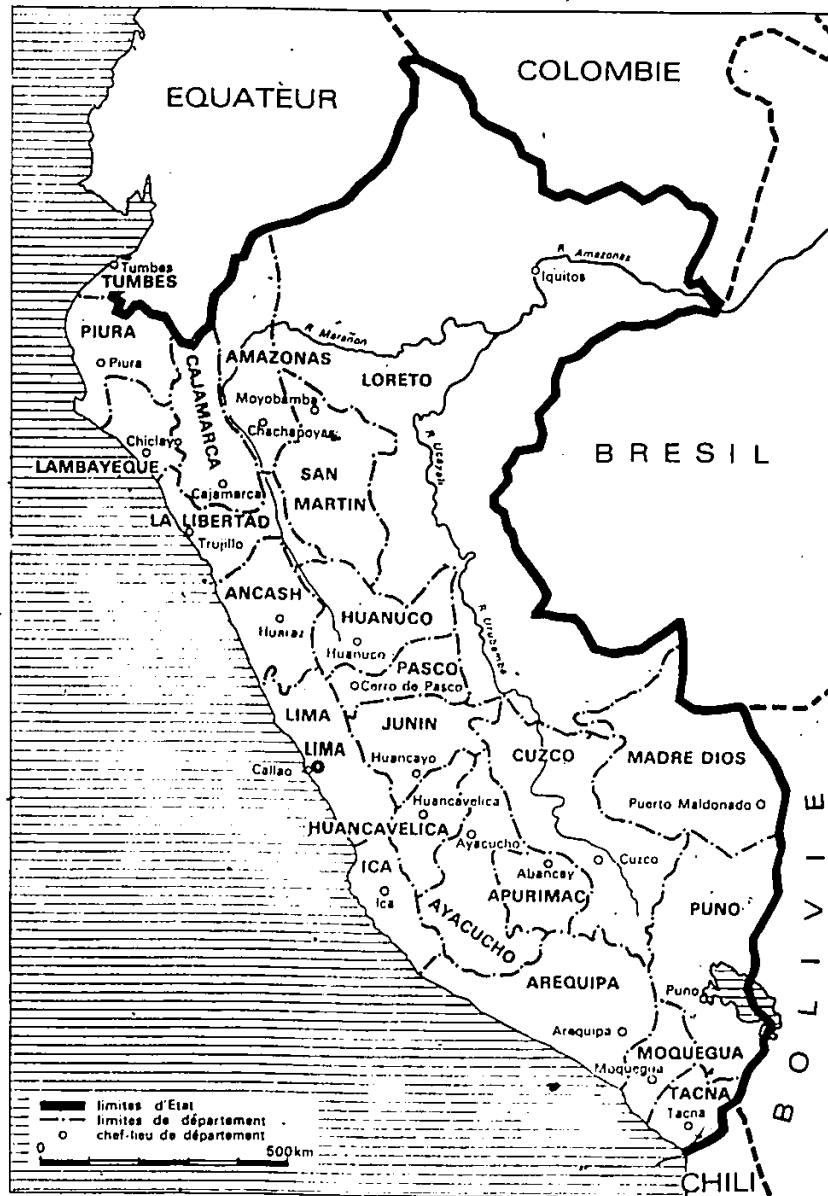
EQUATEUR

COLOMBIE

BRESIL

BOLIVIE

CHILI

R. Amazonas

Iquitos

Tumbes
TUMBES

PIURA
Piura

R. Marañon

CAJAMARCA

AMAZONAS

LORETO

Moyobamba

Chachapoyas

R. Ucayali

Chiclayo

LAMBAYEQUE

Cajamarca

SAN MARTIN

LA LIBERTAD

Trujillo

ANCASH

Huaraz

HUANUCO

Huanuco

R. Urubamba

PASCO

Cerro de Pasco

LIMA

JUNIN

LIMA

Callao

Huancayo

CUZCO

MADRE DIOS

Puerto Maldonado

Huancavelica

HUANCAVELICA

Ayacucho

Abancay

Cuzco

ICA

Ica

AYACUCHO

APURIMAC

PUNO

AREQUIPA

Puno

Arequipa

MOQUEGUA

Moquegua

TACNA

Tacna

limites d'Etat
limites de département
chef-lieu de département

0
500km